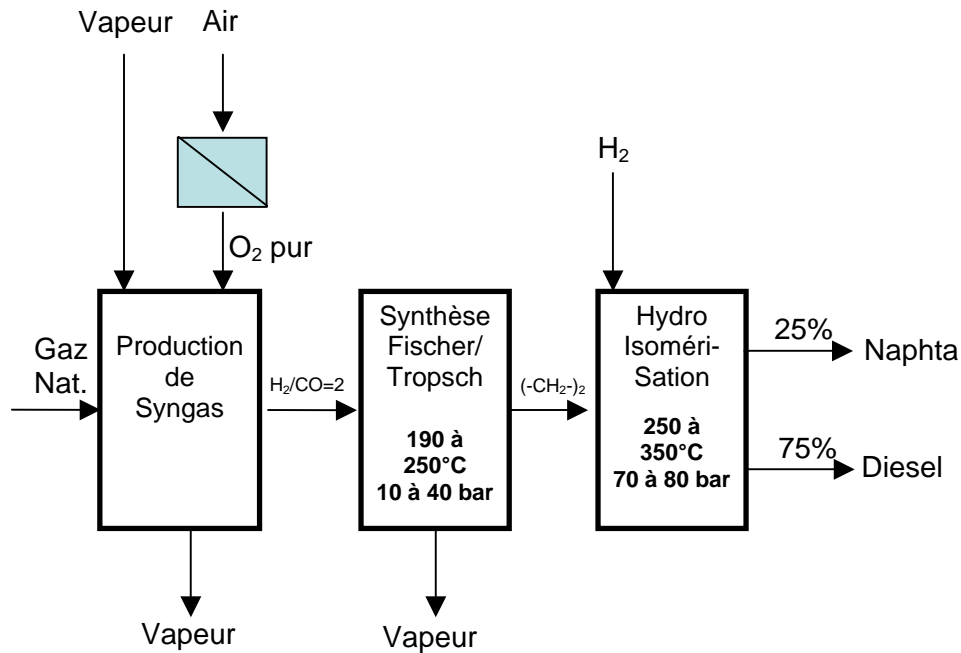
Vapeur

Air

$H_2$

$O_2$ pur

Gaz Nat.

Production de Syngas

$H_2/CO=2$

Synthèse Fischer/ Tropsch

190 à 250°C 10 à 40 bar

$(-CH_2-)_2$

Hydro Isoméri-Sation

250 à 350°C 70 à 80 bar

25%

Naphta

75%

Diesel

Vapeur

Vapeur